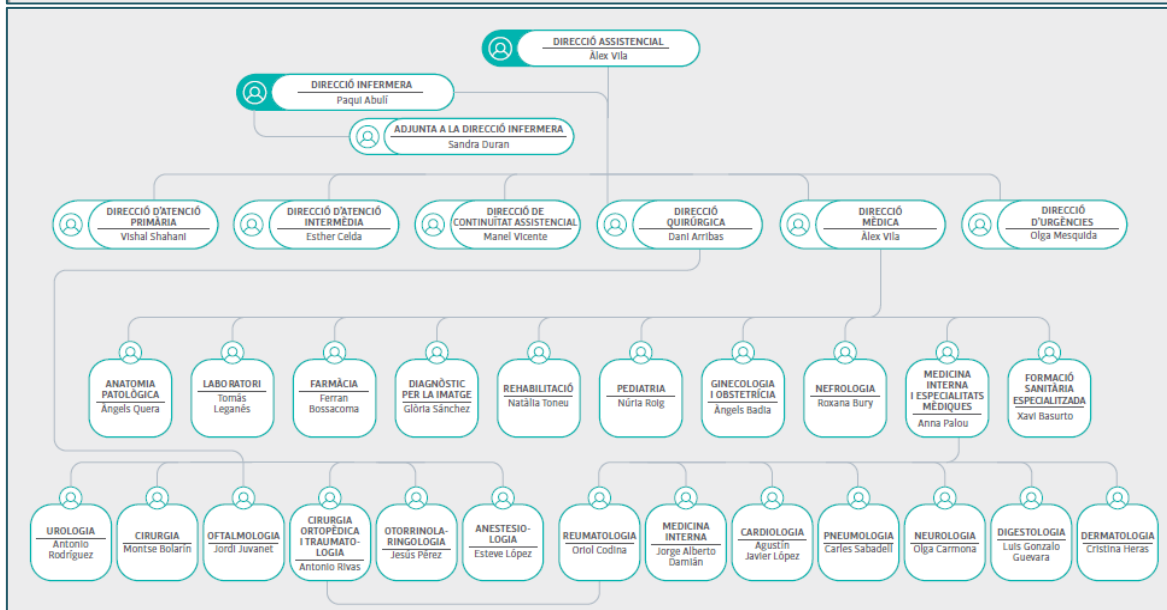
DIRECCIÓ ASSISTENCIAL
Àlex Vila

DIRECCIÓ INFERMERA
Paqui Abulí

ADJUNTA A LA DIRECCIÓ INFERMERA
Sandra Duran

DIRECCIÓ D'ATENCIÓ PRIMÀRIA
Vishal Shahani

DIRECCIÓ D'ATENCIÓ INTERMÈDIA
Esther Celda

DIRECCIÓ DE CONTINUÏTAT ASSISTENCIAL
Manel Vicente

DIRECCIÓ QUIRÚRGICA
Dani Arribas

DIRECCIÓ MÈDICA
Àlex Vila

DIRECCIÓ D'URGÈNCIES
Olga Mesquida

ANATOMIA PATOLÒGICA
Àngels Quera

LABORATORI
Tomás Leganés

FARMÀCIA
Ferran Bossacoma

DIAGNÒSTIC PER LA IMATGE
Glòria Sánchez

REHABILITACIÓ
Natàlia Toneu

PEDIATRIA
Núria Roig

GINECOLOGIA I OBSTETRÍCIA
Àngels Badia

NEFROLOGIA
Roxana Bury

MEDICINA INTERNA I ESPECIALITATS MÈDIQUES
Anna Palou

FORMACIÓ SANITÀRIA ESPECIALITZADA
Xavi Basurto

UROLOGIA
Antonio Rodríguez

CIRURGIA
Montse Bolarín

OFTALMOLOGIA
Jordi Juvanet

CIRURGIA ORTOPÈDICA I TRAUMATOLOGIA
Antonio Rivas

OTORRINOLARINGOLOGIA
Jesús Pérez

ANESTESIOLOGIA
Esteve López

REUMATOLOGIA
Oriol Codina

MEDICINA INTERNA
Jorge Alberto Damián

CARDIOLOGIA
Agustín Javier López

PNEUMOLOGIA
Carles Sabadell

NEUROLOGIA
Olga Carmona

DIGESTOLOGIA
Luis Gonzalo Guevara

DERMATOLOGIA
Cristina Heras